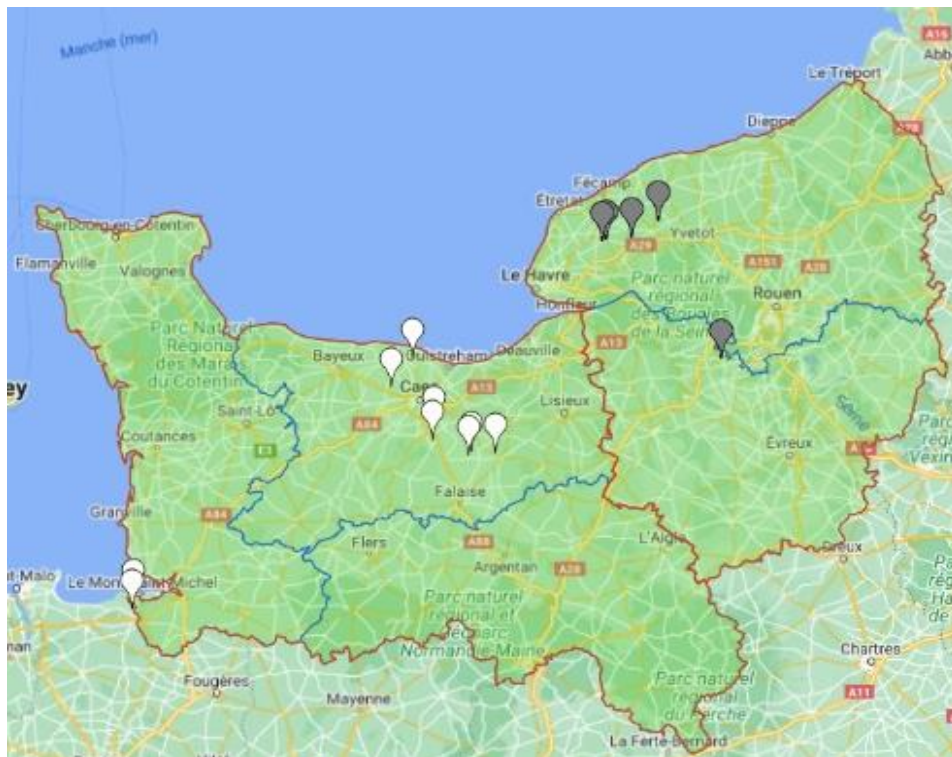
Manche (mer)
A16
Abb
Le Tréport
Dieppe
A28
Fécamp
Étretat
Yvetot
A29
A151
A28
Le Havre
Parc naturel régional des Boucles de la Seine
Rouen
Honfleur
Cherbourg-en-Cotentin
Flamanville
Valognes
Parc Naturel Régional des Marais du Cotentin
Bayeux
Ouistreham
Deauville
A13
A13
ey
Caen
A13
Saint-Lô
Lisieux
Seine
Coutances
A84
Évreux
E3
Vexin
Granville
A84
Falaise
Flers
A88
L'Aigle
Dreux
t-Malo
Le Mont-Saint-Michel
Argentan
A28
Parc naturel régional et Normandie-Maine
Chartres
Fougères
Mayenne
A11
Parc naturel régional du Perche
La Ferté-Bernard